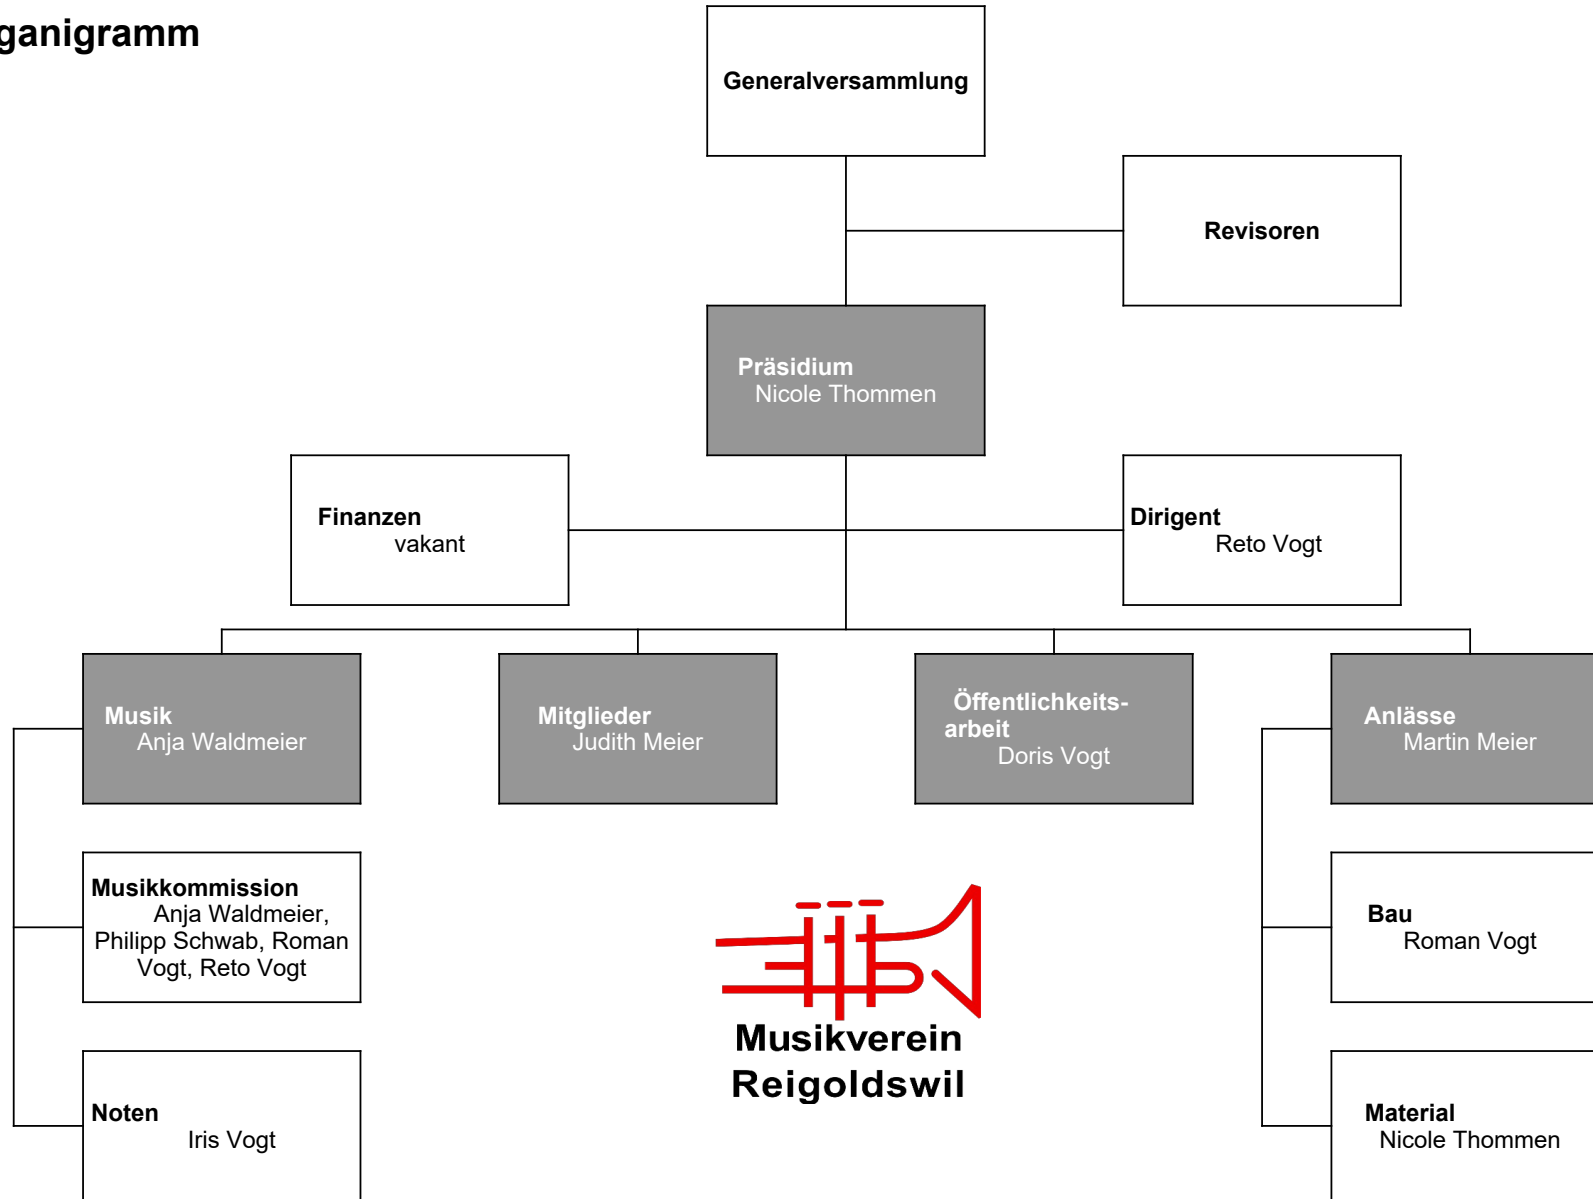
ganigramm

Generalversammlung

Revisoren

Präsidium
Nicole Thommen

Finanzen
vakant

Dirigent
Reto Vogt

Musik
Anja Waldmeier

Mitglieder
Judith Meier

Öffentlichkeitsarbeit
Doris Vogt

Anlässe
Martin Meier

Musikkommission
Anja Waldmeier, Philipp Schwab, Roman Vogt, Reto Vogt

Bau
Roman Vogt

Musikverein
Reigoldswil

Noten
Iris Vogt

Material
Nicole Thommen